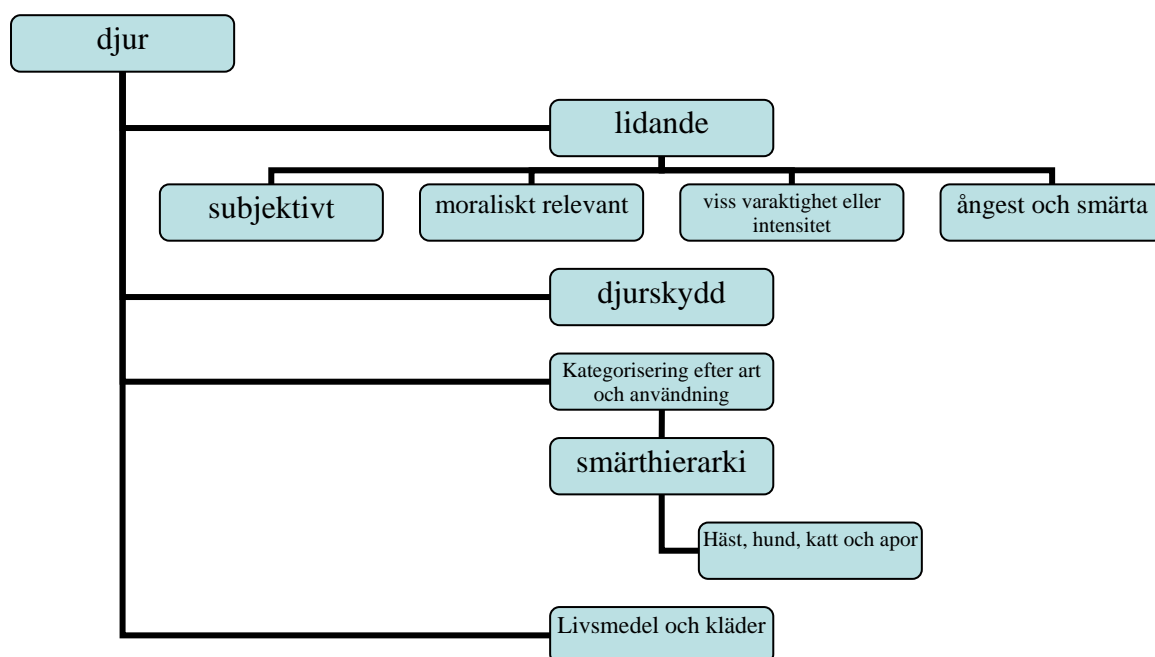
djur

lidande

subjektivt

moraliskt relevant

viss varaktighet eller intensitet

ångest och smärta

djurskydd

Kategorisering efter art och användning

smärthierarki

Häst, hund, katt och apor

Livsmedel och kläder